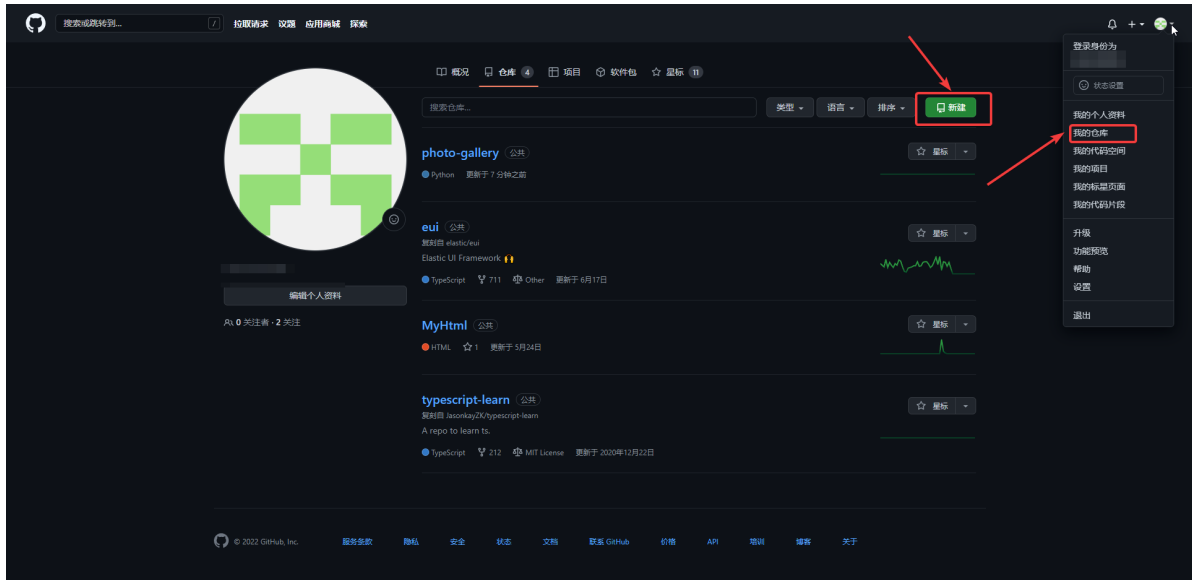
搜索或跳转到... / 拉取请求 议题 应用商城 探索

概况 仓库 4 项目 软件包 星标 11

搜索仓库... 类型 语言 排序 新建

photo-gallery 公共
Python 更新于 7 分钟之前
星标

eui 公共
复刻自 elastic/eui
Elastic UI Framework 🙌
TypeScript 711 Other 更新于 6月17日
星标

MyHtml 公共
HTML 1 更新于 5月24日
星标

typescript-learn 公共
复刻自 JasonkayZK/typescript-learn
A repo to learn ts.
TypeScript 212 MIT License 更新于 2020年12月22日
星标

编辑个人资料
0 关注者 · 2 关注

登录身份为
状态设置
我的个人资料
我的仓库
我的代码空间
我的项目
我的标星页面
我的代码片段
升级
功能预览
帮助
设置
退出

© 2022 GitHub, Inc. 服务条款 隐私 安全 状态 文档 联系 GitHub 价格 API 培训 博客 关于